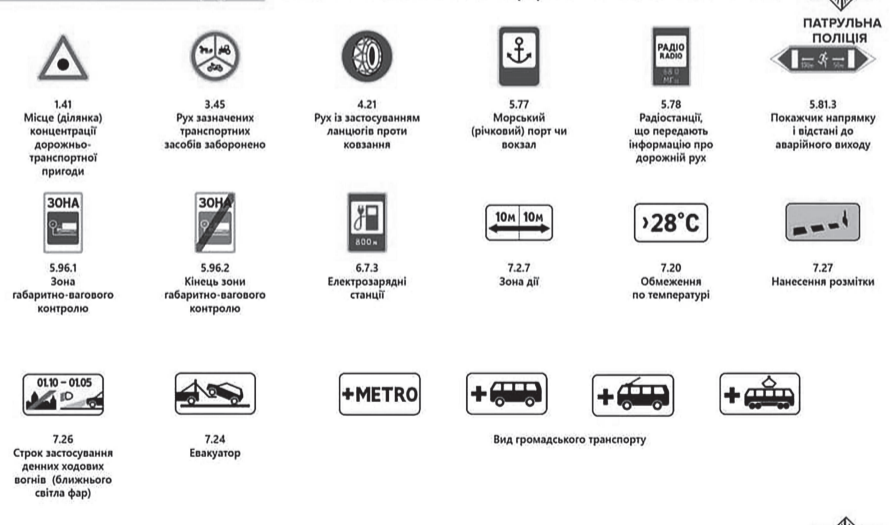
ПАТРУЛЬНА ПОЛІЦІЯ

1.41
Місце (ділянка) концентрації дорожньо-транспортної пригоди

3.45
Рух зазначених транспортних засобів заборонено

4.21
Рух із застосуванням ланцюгів проти ковзання

5.77
Морський (річковий) порт чи вокзал

РАДІО RADIO
5.78
Радіостанції, що передають інформацію про дорожній рух

5.81.3
Покажчик напрямку і відстані до аварійного виходу

ЗОНА
5.96.1
Зона габаритно-вагового контролю

ЗОНА
5.96.2
Кінець зони габаритно-вагового контролю

800 м
6.7.3
Електрозарядні станції

10м 10м
7.2.7
Зона дії

›28°C
7.20
Обмеження по температурі

7.27
Нанесення розмітки

01.10 – 01.05
7.26
Строк застосування денних ходових вогнів (ближнього світла фар)

7.24
Евакуатор

+METRO

Вид громадського транспорту